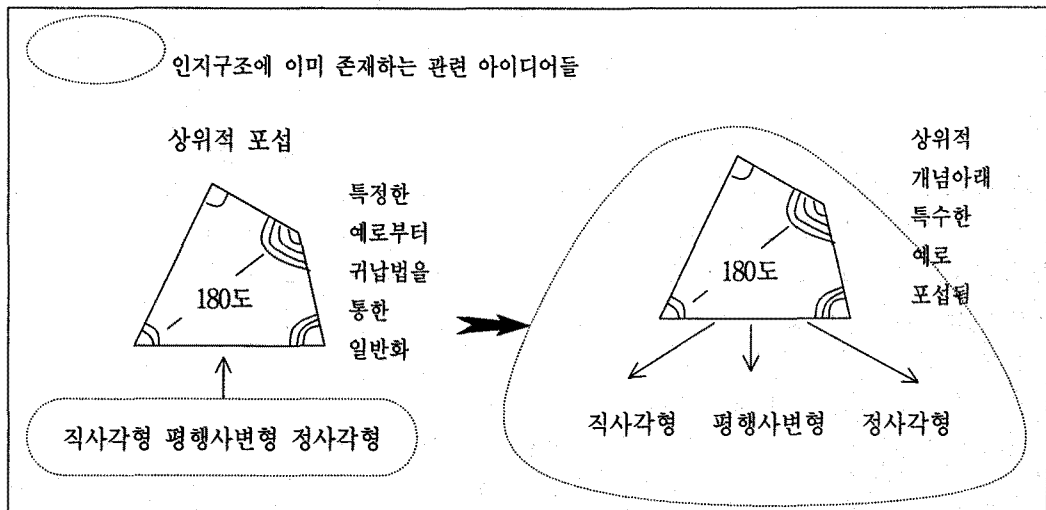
인지구조에 이미 존재하는 관련 아이디어들

상위적 포섭

180도

특정한 예로부터 귀납법을 통한 일반화

직사각형 평행사변형 정사각형

180도

상위적 개념아래 특수한 예로 포섭됨

직사각형 평행사변형 정사각형